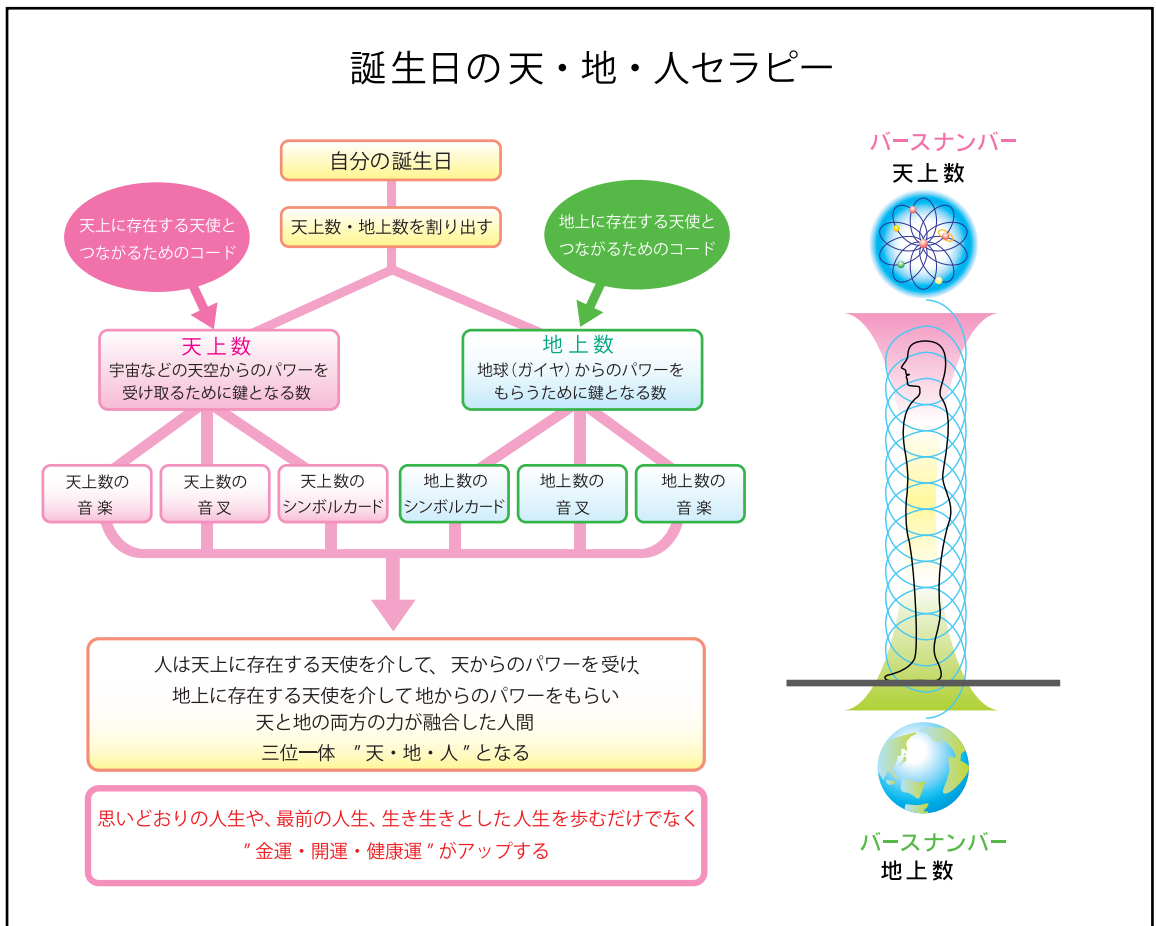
誕生日の天・地・人セラピー

自分の誕生日

天上数・地上数を割り出す

天上に存在する天使とつながるためのコード

地上に存在する天使とつながるためのコード

天上数
宇宙などの天空からのパワーを受け取るために鍵となる数

地上数
地球（ガイヤ）からのパワーをもらうために鍵となる数

天上数の音楽

天上数の音叉

天上数のシンボルカード

地上数のシンボルカード

地上数の音叉

地上数の音楽

人は天上に存在する天使を介して、天からのパワーを受け
地上に存在する天使を介して地からのパワーをもらい
天と地の両方の力が融合した人間
三位一体 ″天・地・人″となる

思いどおりの人生や、最前の人生、生き生きとした人生を歩むだけでなく
″金運・開運・健康運″がアップする

バースナンバー
天上数

バースナンバー
地上数